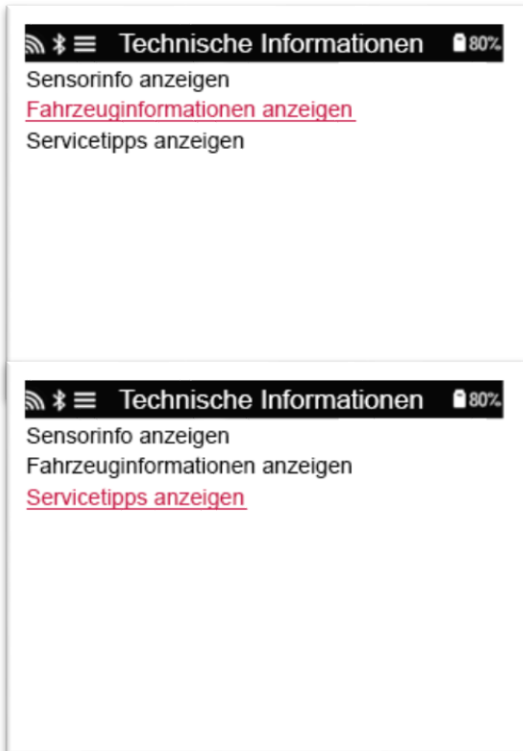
Technische Informationen 80%

Sensorinfo anzeigen
Fahrzeuginformationen anzeigen
Servicetipps anzeigen

Technische Informationen 80%

Sensorinfo anzeigen
Fahrzeuginformationen anzeigen
Servicetipps anzeigen